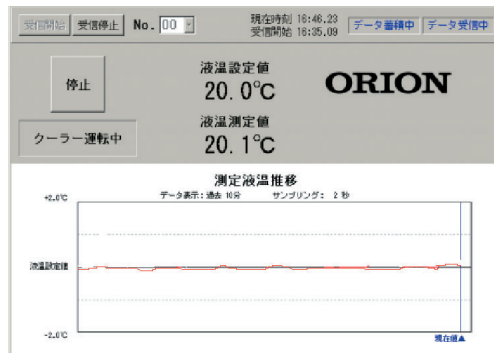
受信開始 受信停止 No. 00

現在時刻 16:46.23
受信開始 16:35.09

データ蓄積中 データ受信中

停止

クーラー運転中

液温設定値
20.0℃

液温測定値
20.1℃

ORION

測定液温推移

データ表示: 過去 10分 サンプリング: 2 秒

+2.0℃

液温設定値

-2.0℃

現在値▲